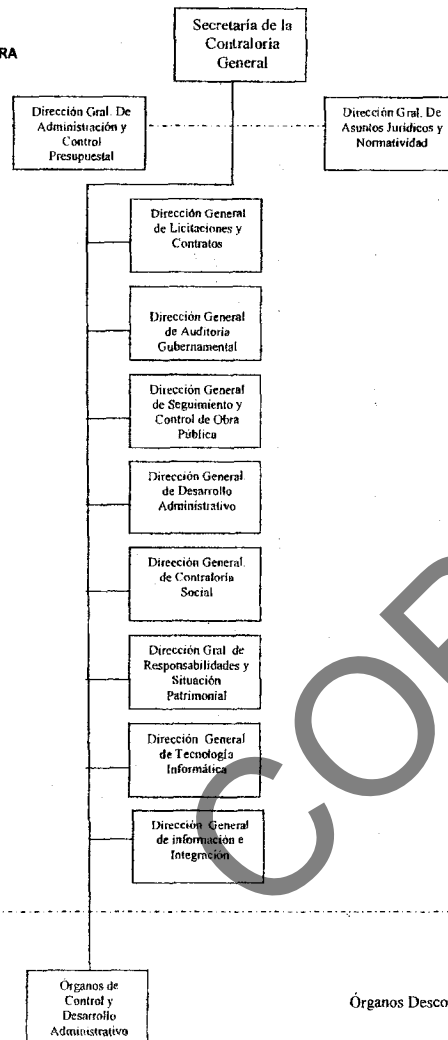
RA

Secretaría de la Contraloria General

Dirección Gral. De Administración y Control Presupuestal

Dirección Gral. De Asuntos Jurídicos y Normatividad

Dirección General de Licitaciones y Contratos

Dirección General de Auditoria Gubernamental

Dirección General de Seguimiento y Control de Obra Pública

Dirección General de Desarrollo Administrativo

Dirección General de Contraloria Social

Dirección Gral de Responsabilidades y Situación Patrimonial

Dirección General de Tecnología Informática

Dirección General de información e Integración

Organos de Control y Desarrollo Administrativo

Órganos Desco

CO